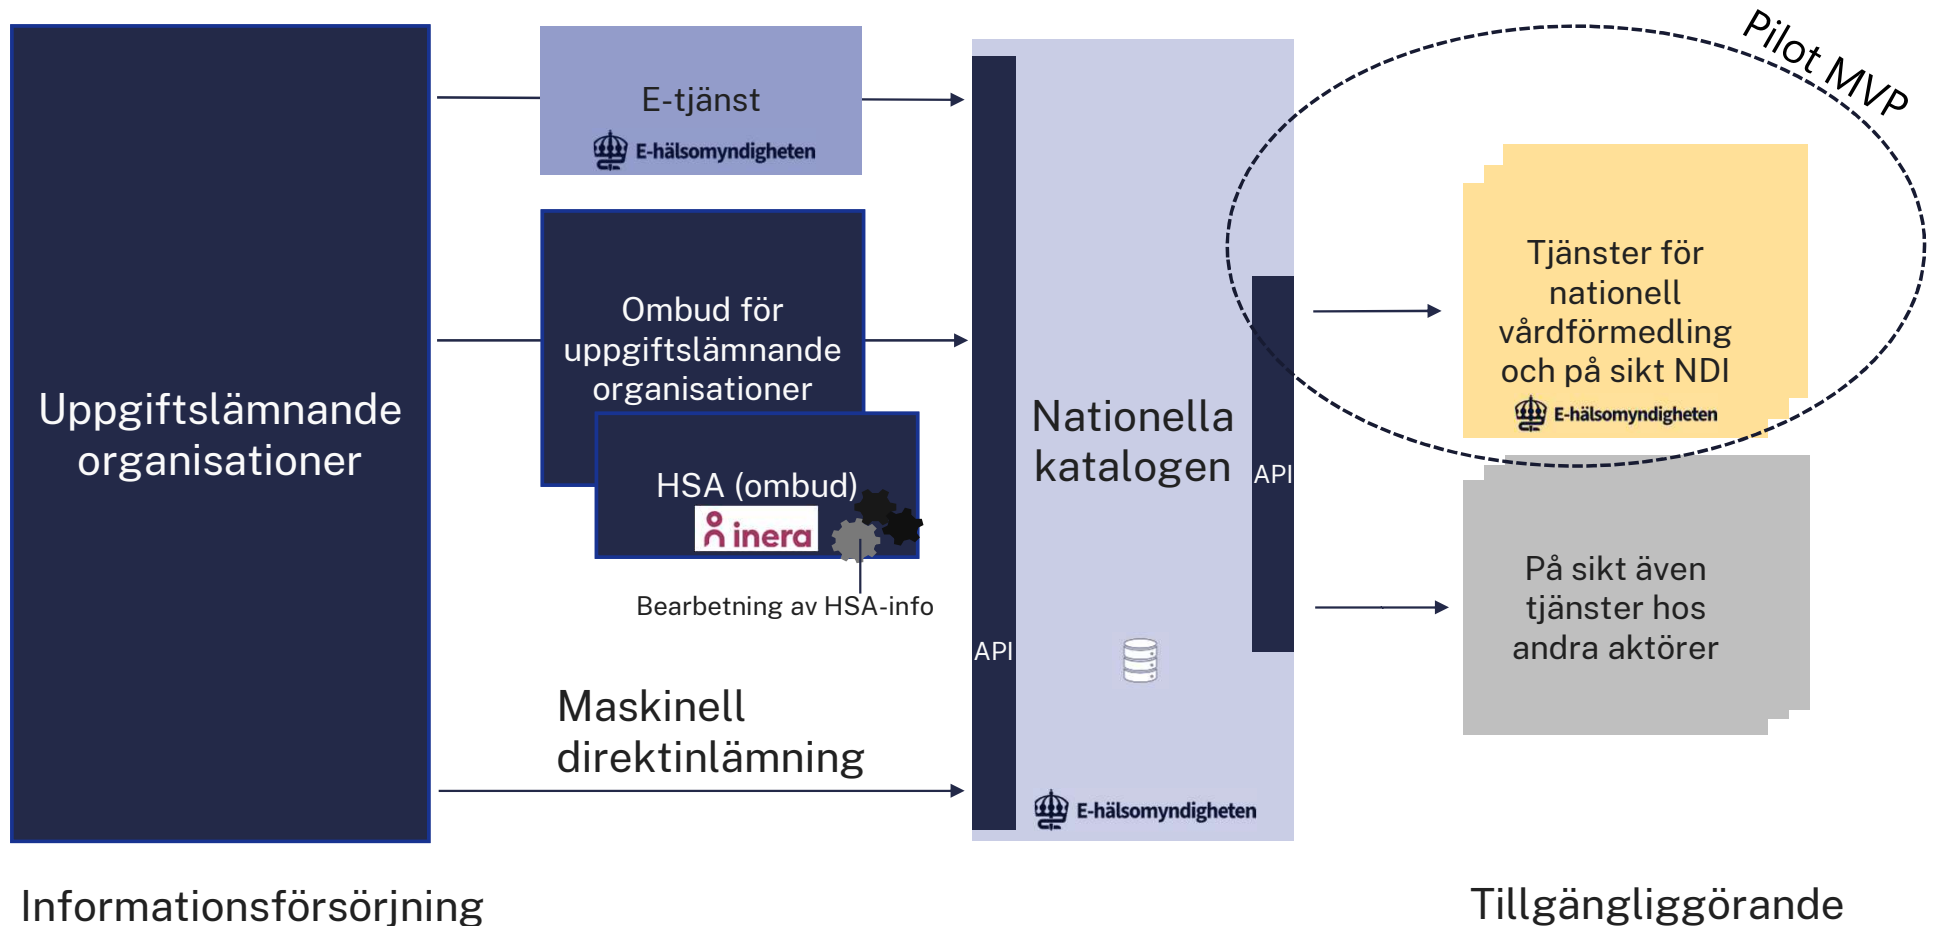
Uppgiftslämnande organisationer

E-tjänst
E-hälsomyndigheten

Ombud för uppgiftslämnande organisationer

HSA (ombud)
inera

Bearbetning av HSA-info

Maskinell direktinlämning

API

Nationella katalogen

API

E-hälsomyndigheten

Pilot MVP

Tjänster för nationell vårdförmedling och på sikt NDI
E-hälsomyndigheten

På sikt även tjänster hos andra aktörer

Informationsförsörjning

Tillgängliggörande